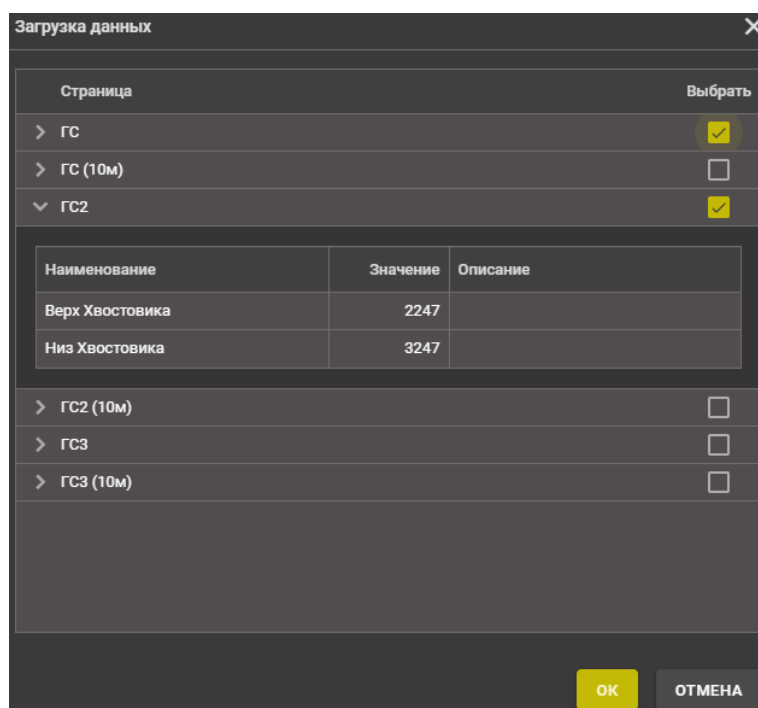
Загрузка данных ✕

Страница | Выбрать

ГС
ГС (10м)
ГС2

| Наименование | Значение | Описание |
|---|---|---|
| Верх Хвостовика | 2247 | |
| Низ Хвостовика | 3247 | |

ГС2 (10м)
ГС3
ГС3 (10м)

ОК ОТМЕНА